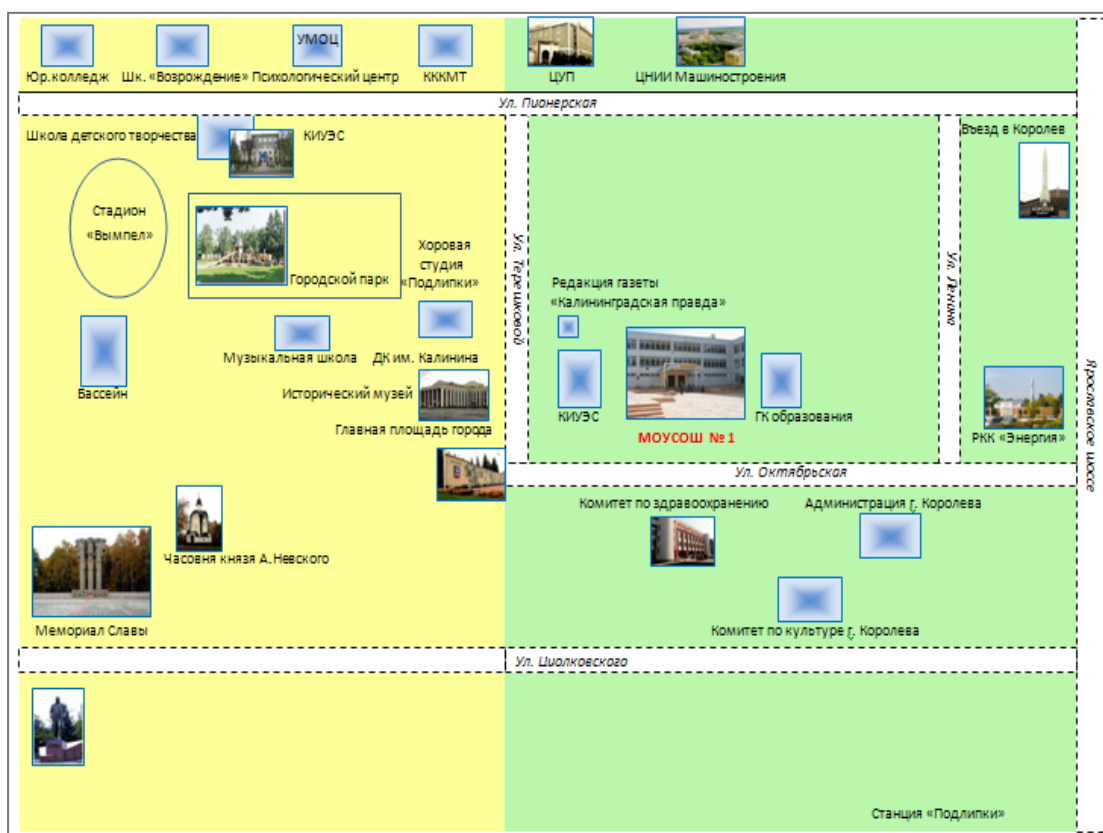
УМОЦ
Юр.колледж Шк. «Возрождение» Психологический центр КККМТ
ЦУП ЦНИИ Машиностроения
Ул. Пионерская
Школа детского творчества КИУЭС
Въезд в Королев
Стадион «Вымпел»
Городской парк
Хоровая студия «Подлипки»
Ул. Терешковой
Ул. Ленина
Редакция газеты «Калининградская правда»
Музыкальная школа ДК им. Калинина
Бассейн
Исторический музей
Главная площадь города
КИУЭС
МОУСОШ №1
ГК образования
РКК «Энергия»
Ярославское шоссе
Ул. Октябрьская
Комитет по здравоохранению
Администрация г. Королева
Часовня князя А.Невского
Мемориал Славы
Комитет по культуре г. Королева
Ул. Циолковского
Станция «Подлипки»